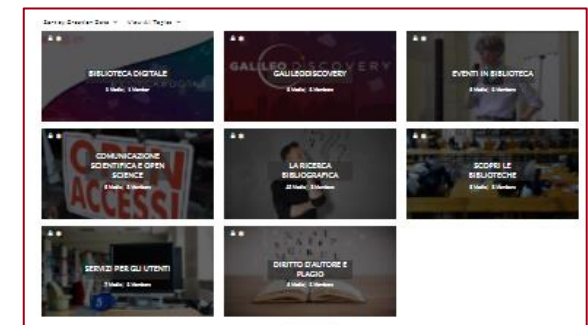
Sort by Creation Date ▾ View All Tags ▾

BIBLIOTECA DIGITALE
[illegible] Media | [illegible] Members

GALILEO DISCOVERY
GALILEO DISCOVERY
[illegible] Media | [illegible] Members

EVENTI IN BIBLIOTECA
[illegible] Media | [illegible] Members

OPEN ACCESS!
COMUNICAZIONE SCIENTIFICA E OPEN SCIENCE
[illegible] Media | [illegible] Members

LA RICERCA BIBLIOGRAFICA
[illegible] Media | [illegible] Members

SCOPRI LE BIBLIOTECHE
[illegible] Media | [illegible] Members

SERVIZI PER GLI UTENTI
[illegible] Media | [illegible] Members

DIRITTO D'AUTORE E PLAGIO
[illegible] Media | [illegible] Members